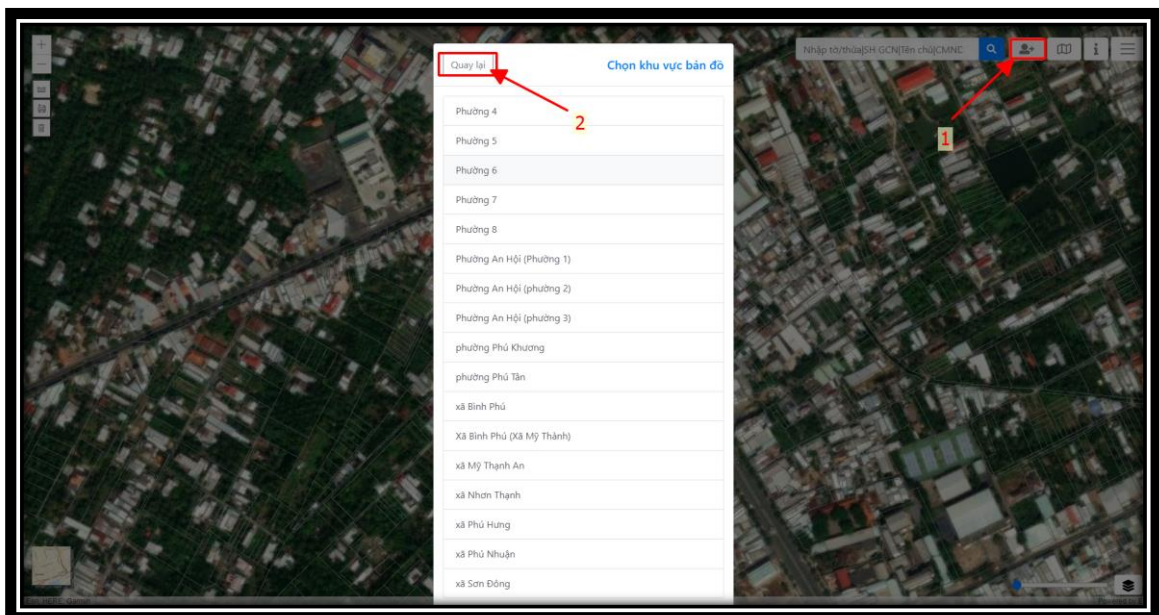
+
−

Quay lại

Chọn khu vực bản đồ

2

Nhập tờ/thửa|SH GCN|Tên chủ|CMND

1

i

Phường 4

Phường 5

Phường 6

Phường 7

Phường 8

Phường An Hội (Phường 1)

Phường An Hội (phường 2)

Phường An Hội (phường 3)

phường Phú Khương

phường Phú Tân

xã Bình Phú

Xã Bình Phú (Xã Mỹ Thành)

xã Mỹ Thạnh An

xã Nhơn Thạnh

xã Phú Hưng

xã Phú Nhuận

xã Sơn Đông